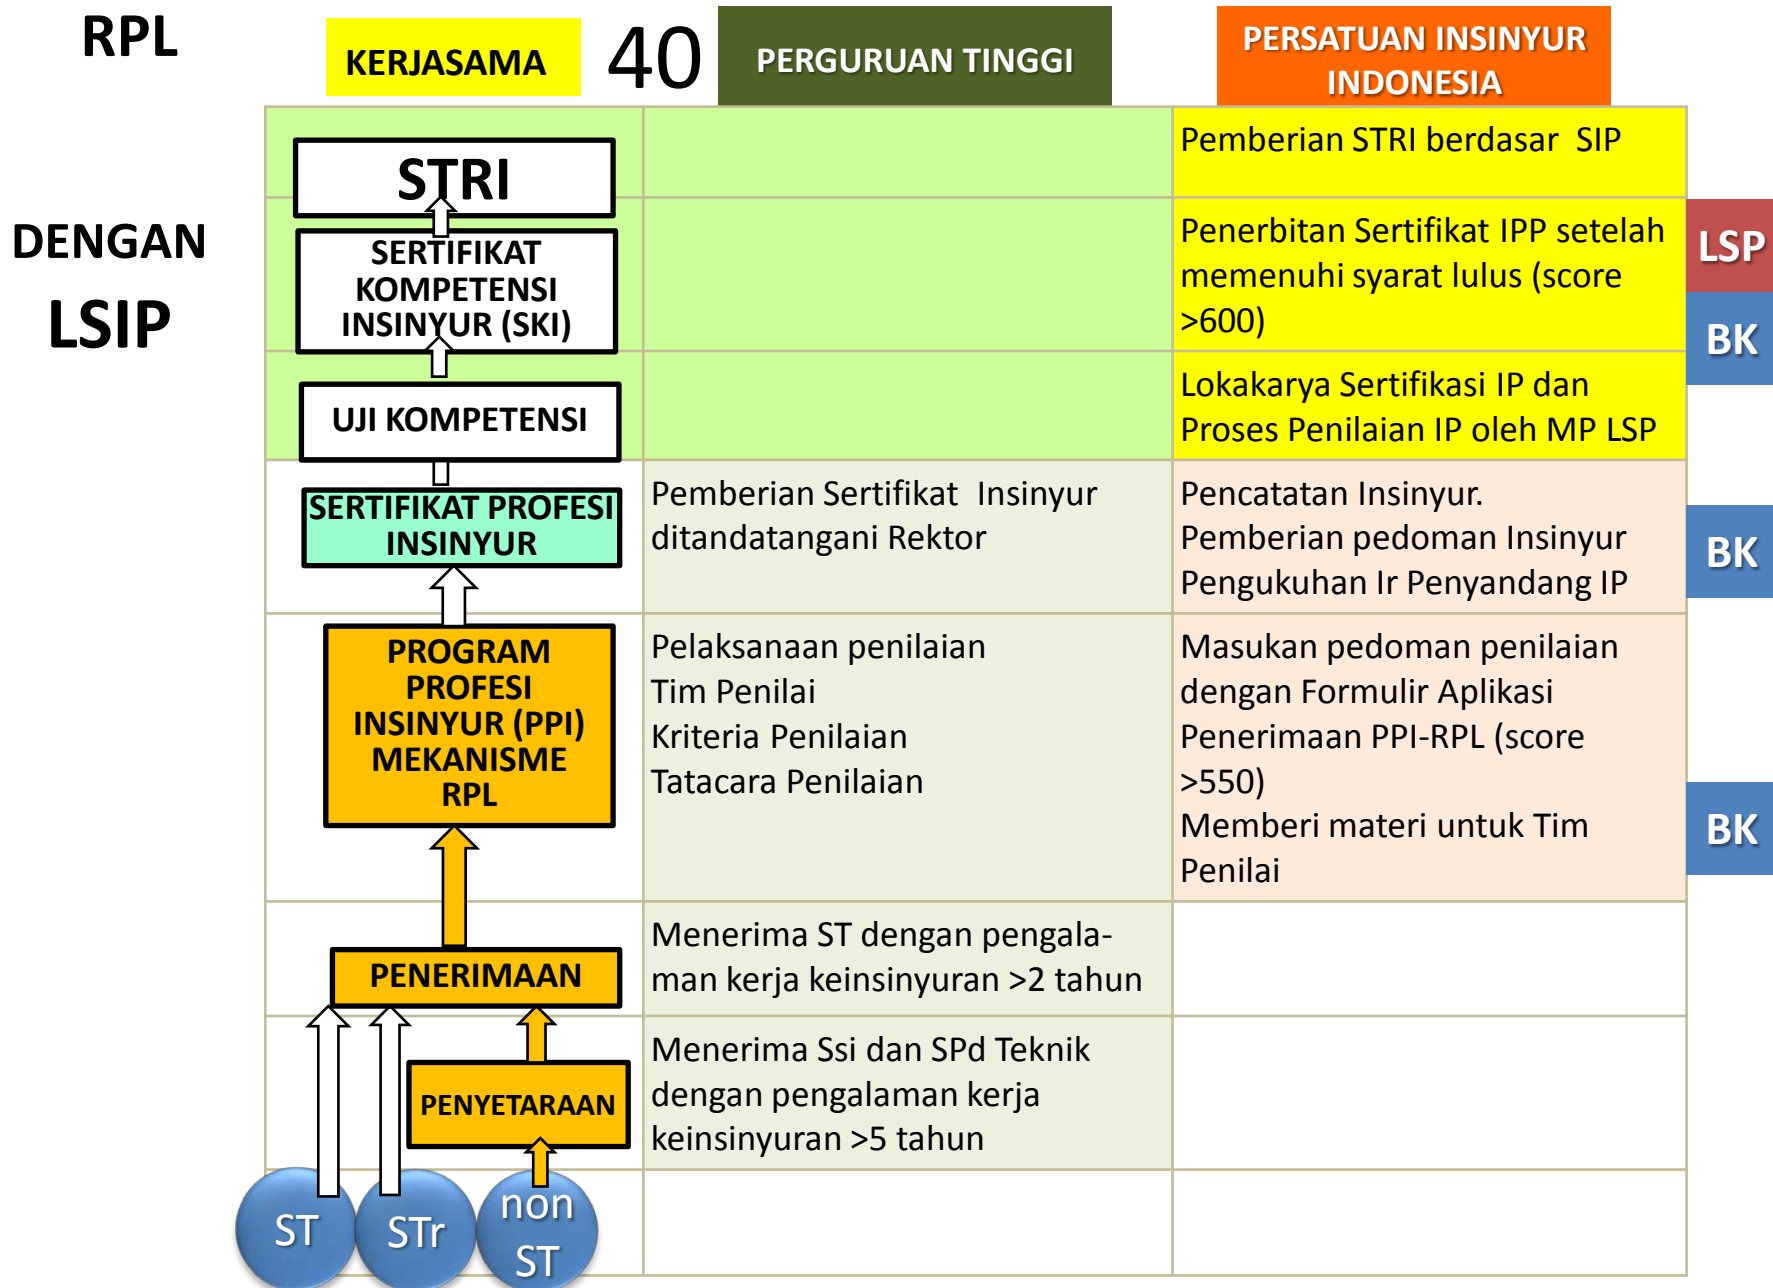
RPL

KERJASAMA

40

PERGURUAN TINGGI

PERSATUAN INSINYUR INDONESIA

DENGAN

LSIP

| | | |
|---|---|---|
| STRI | | Pemberian STRI berdasar SIP |
| SERTIFIKAT KOMPETENSI INSINYUR (SKI) | | Penerbitan Sertifikat IPP setelah memenuhi syarat lulus (score >600) |
| UJI KOMPETENSI | | Lokakarya Sertifikasi IP dan Proses Penilaian IP oleh MP LSP |
| SERTIFIKAT PROFESI INSINYUR | Pemberian Sertifikat Insinyur ditandatangani Rektor | Pencatatan Insinyur. Pemberian pedoman Insinyur Pengukuhan Ir Penyandang IP |
| PROGRAM PROFESI INSINYUR (PPI) MEKANISME RPL | Pelaksanaan penilaian Tim Penilai Kriteria Penilaian Tatacara Penilaian | Masukan pedoman penilaian dengan Formulir Aplikasi Penerimaan PPI-RPL (score >550) Memberi materi untuk Tim Penilai |
| PENERIMAAN | Menerima ST dengan pengalaman kerja keinsinyuran >2 tahun | |
| PENYETARAAN | Menerima Ssi dan SPd Teknik dengan pengalaman kerja keinsinyuran >5 tahun | |
| ST STr non ST | | |

LSP

BK

BK

BK